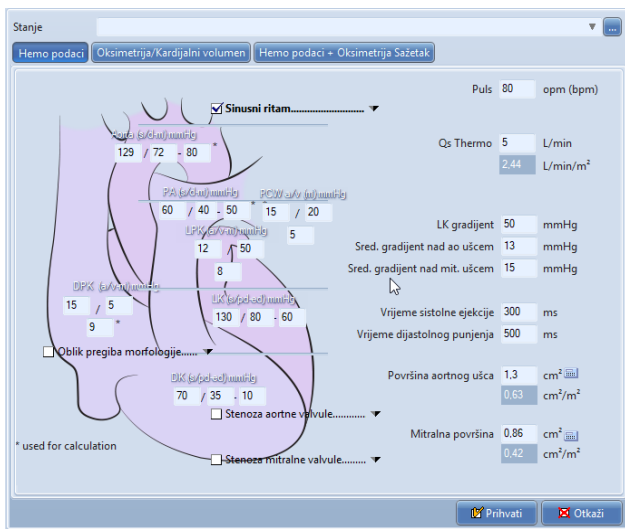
Stanje

Hemo podaci | Oksimetrija/Kardijalni volumen | Hemo podaci + Oksimetrija Sažetak

Sinusni ritam...........................

Aorta (s/d-m) mmHg
129 / 72 - 80 *

PA (s/d-m) mmHg
60 / 40 - 50 *

PCW a/v (m) mmHg
15 / 20

LPK (a/v-m) mmHg
12 / 50
5
8

DPK (a/v-m) mmHg
15 / 5
9 *

LK (s/pd-ed) mmHg
130 / 80 - 60

Oblik pregiba morfologije......

DK (s/pd-ed) mmHg
70 / 35 - 10

Stenoza aortne valvule.............

* used for calculation

Stenoza mitralne valvule.........

Puls 80 opm (bpm)

Qs Thermo 5 L/min
2,44 L/min/m²

LK gradijent 50 mmHg
Sred. gradijent nad ao ušćem 13 mmHg
Sred. gradijent nad mit. ušćem 15 mmHg

Vrijeme sistolne ejekcije 300 ms
Vrijeme dijastolnog punjenja 500 ms

Površina aortnog ušća 1,3 cm²
0,63 cm²/m²

Mitralna površina 0,86 cm²
0,42 cm²/m²

Prihvati
Otkaži